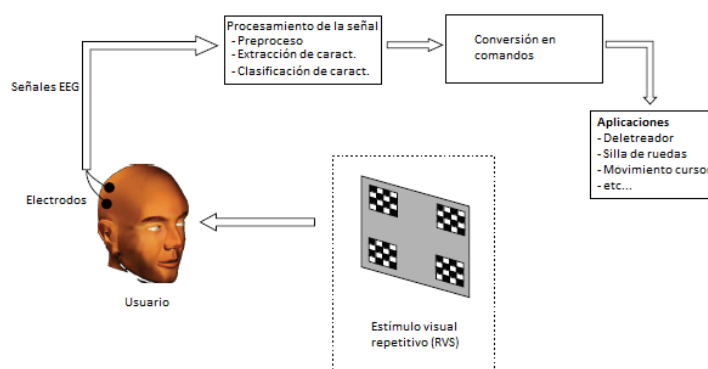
Procesamiento de la señal
- Preproceso
- Extracción de caract.
- Clasificación de caract.

Conversión en comandos

Señales EEG

Aplicaciones
- Deletreador
- Silla de ruedas
- Movimiento cursor
- etc...

Electrodos

Usuario

Estímulo visual repetitivo (RVS)